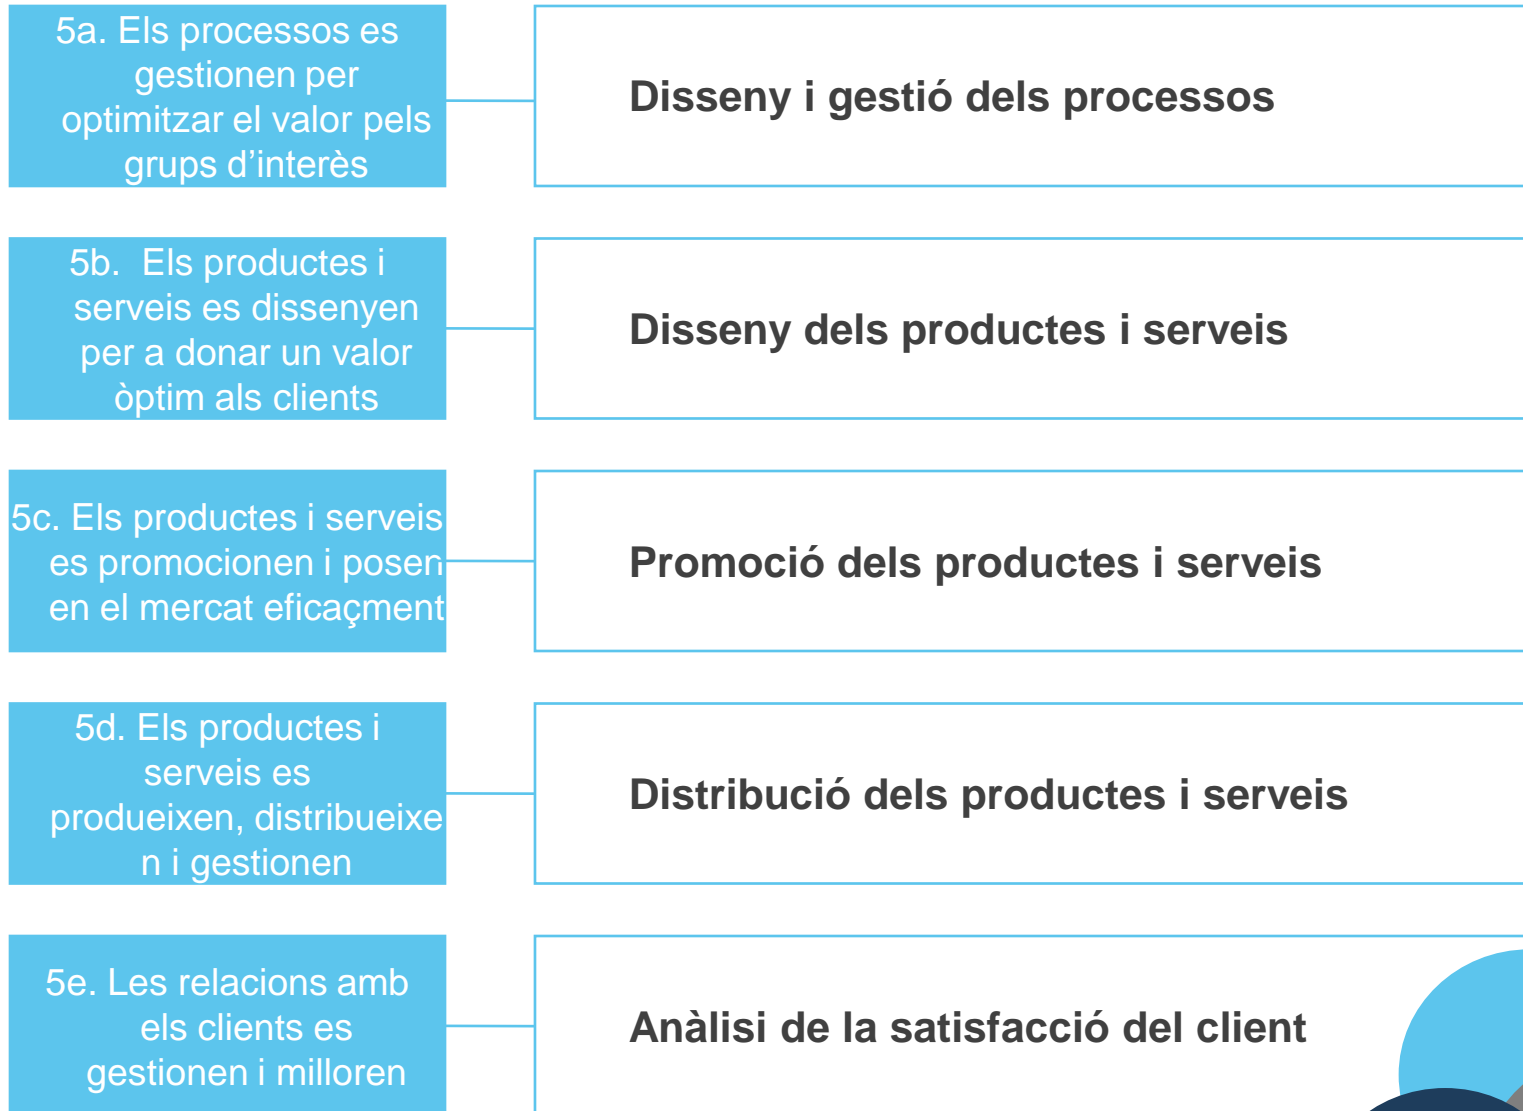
5a. Els processos es gestionen per optimitzar el valor pels grups d'interès

Disseny i gestió dels processos

5b. Els productes i serveis es dissenyen per a donar un valor òptim als clients

Disseny dels productes i serveis

5c. Els productes i serveis es promocionen i posen en el mercat eficaçment

Promoció dels productes i serveis

5d. Els productes i serveis es produeixen, distribueixen i gestionen

Distribució dels productes i serveis

5e. Les relacions amb els clients es gestionen i milloren

Anàlisi de la satisfacció del client